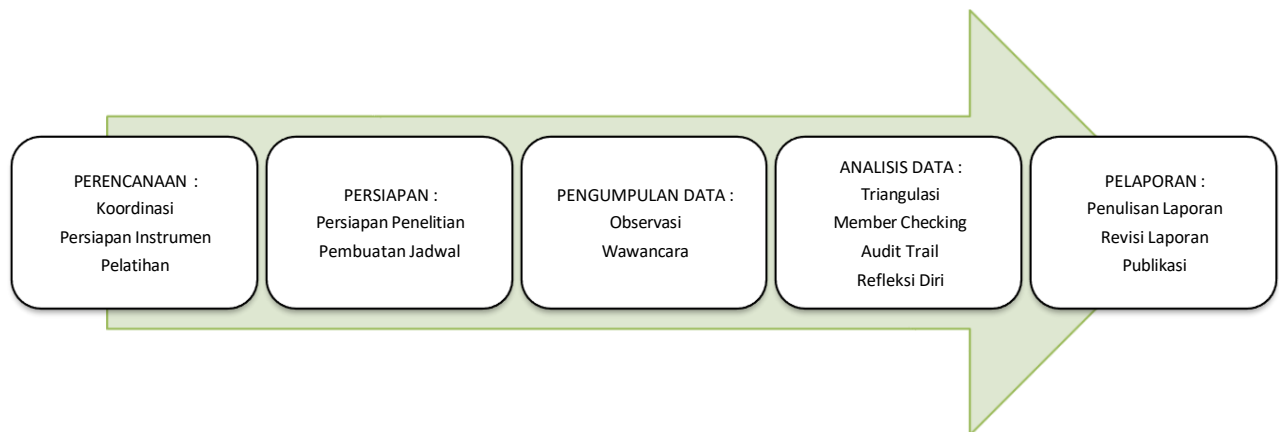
PERENCANAAN :
Koordinasi
Persiapan Instrumen
Pelatihan

PERSIAPAN :
Persiapan Penelitian
Pembuatan Jadwal

PENGUMPULAN DATA :
Observasi
Wawancara

ANALISIS DATA :
Triangulasi
Member Checking
Audit Trail
Refleksi Diri

PELAPORAN :
Penulisan Laporan
Revisi Laporan
Publikasi